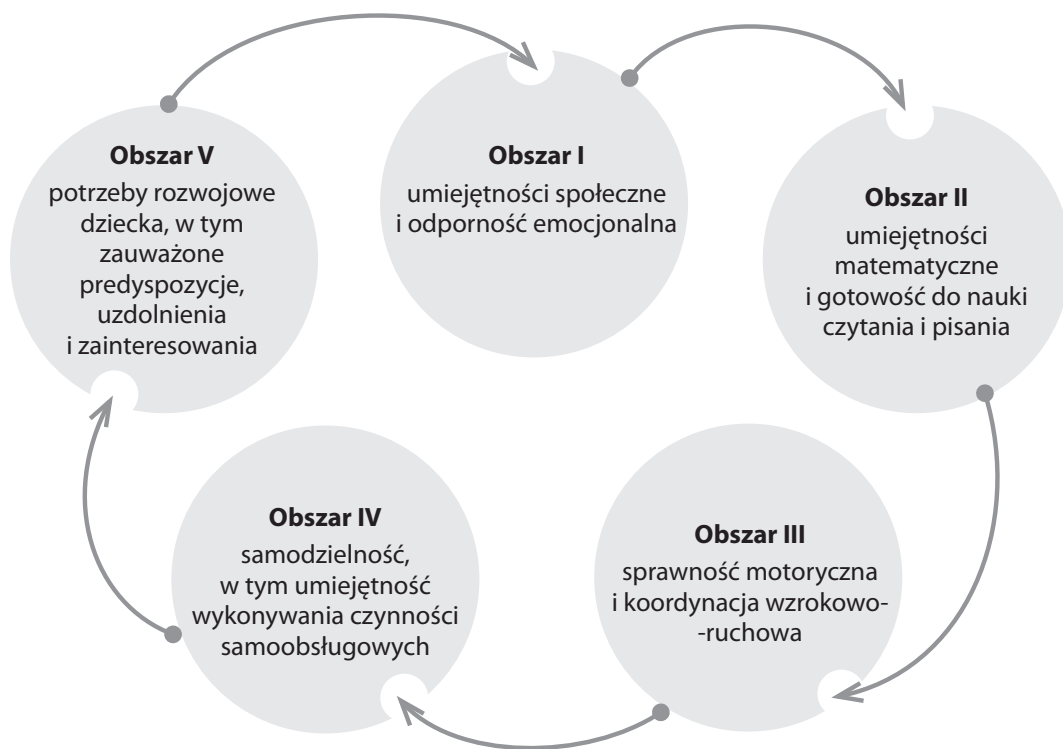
**Obszar I**
umiejętności społeczne i odporność emocjonalna

**Obszar II**
umiejętności matematyczne i gotowość do nauki czytania i pisania

**Obszar III**
sprawność motoryczna i koordynacja wzrokowo--ruchowa

**Obszar IV**
samodzielność, w tym umiejętność wykonywania czynności samoobsługowych

**Obszar V**
potrzeby rozwojowe dziecka, w tym zauważone predyspozycje, uzdolnienia i zainteresowania